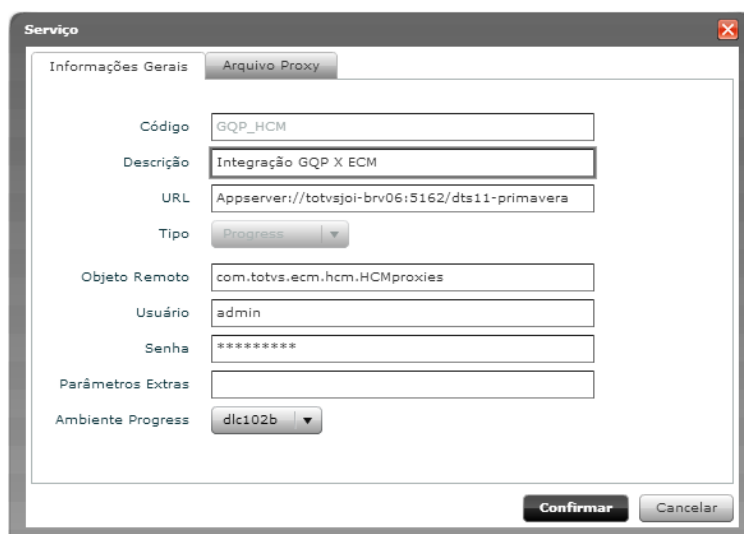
Serviço

Informações Gerais | Arquivo Proxy

Código GQP_HCM
Descrição Integração GQP X ECM
URL Appserver://totvsjoi-brv06:5162/dts11-primavera
Tipo Progress
Objeto Remoto com.totvs.ecm.hcm.HCMproxies
Usuário admin
Senha *********
Parâmetros Extras
Ambiente Progress dlc102b

Confirmar Cancelar